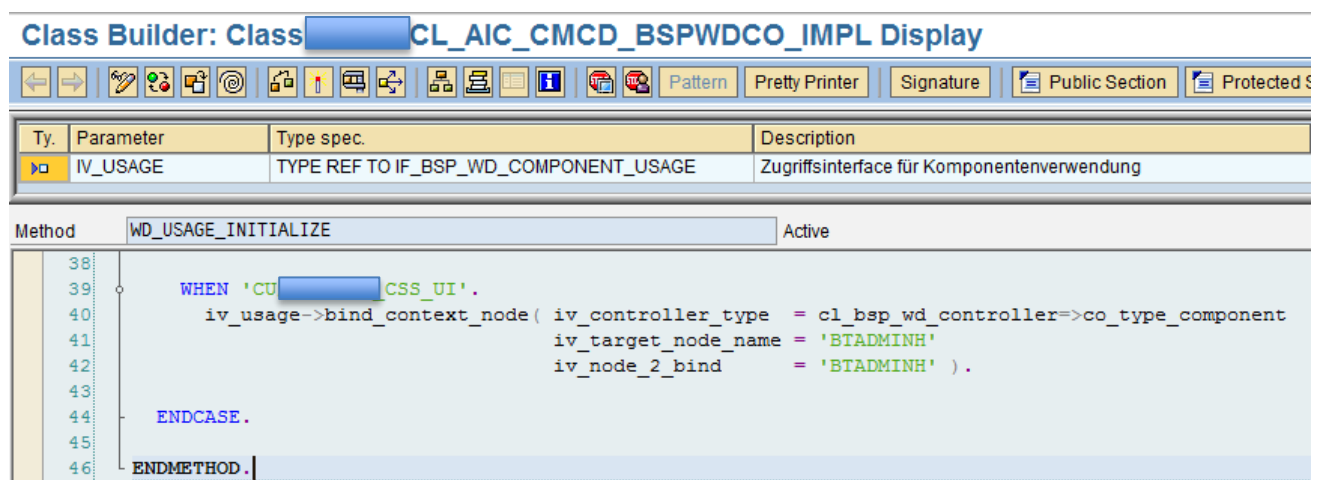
Class Builder: Class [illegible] CL_AIC_CMCD_BSPWDCO_IMPL Display

Pattern | Pretty Printer | Signature | Public Section | Protected S

| Ty. | Parameter | Type spec. | Description |
|---|---|---|---|
| | IV_USAGE | TYPE REF TO IF_BSP_WD_COMPONENT_USAGE | Zugriffsinterface für Komponentenverwendung |

Method WD_USAGE_INITIALIZE Active

38
39 WHEN 'CU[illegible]CSS_UI'.
40 iv_usage->bind_context_node( iv_controller_type = cl_bsp_wd_controller=>co_type_component
41 iv_target_node_name = 'BTADMINH'
42 iv_node_2_bind = 'BTADMINH' ).
43
44 ENDCASE.
45
46 ENDMETHOD.